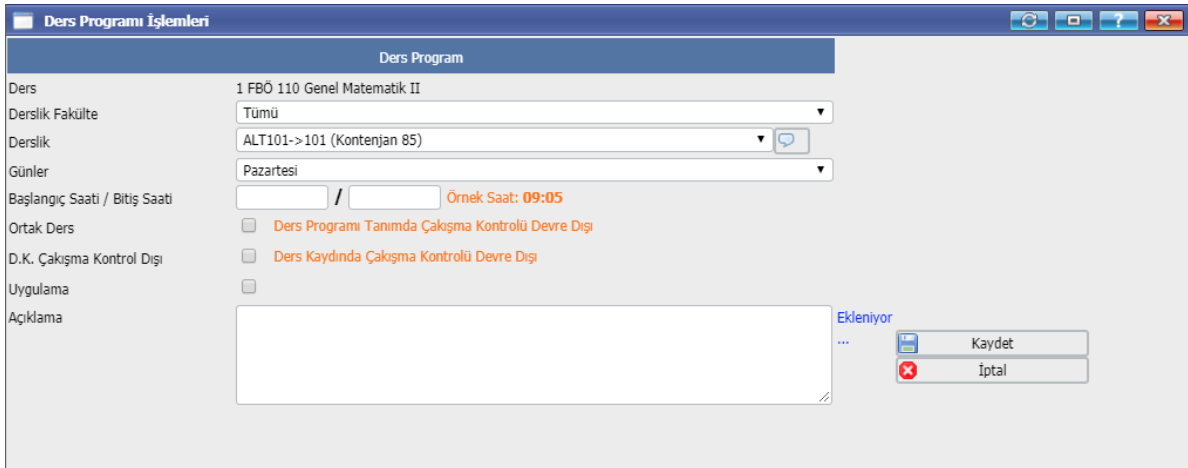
Ders Programı İşlemleri

Ders Program

Ders 1 FBÖ 110 Genel Matematik II

Derslik Fakülte Tümü

Derslik ALT101->101 (Kontenjan 85)

Günler Pazartesi

Başlangıç Saati / Bitiş Saati / Örnek Saat: 09:05

Ortak Ders Ders Programı Tanımda Çakışma Kontrolü Devre Dışı

D.K. Çakışma Kontrol Dışı Ders Kaydında Çakışma Kontrolü Devre Dışı

Uygulama

Açıklama

Ekleniyor
...

Kaydet

İptal